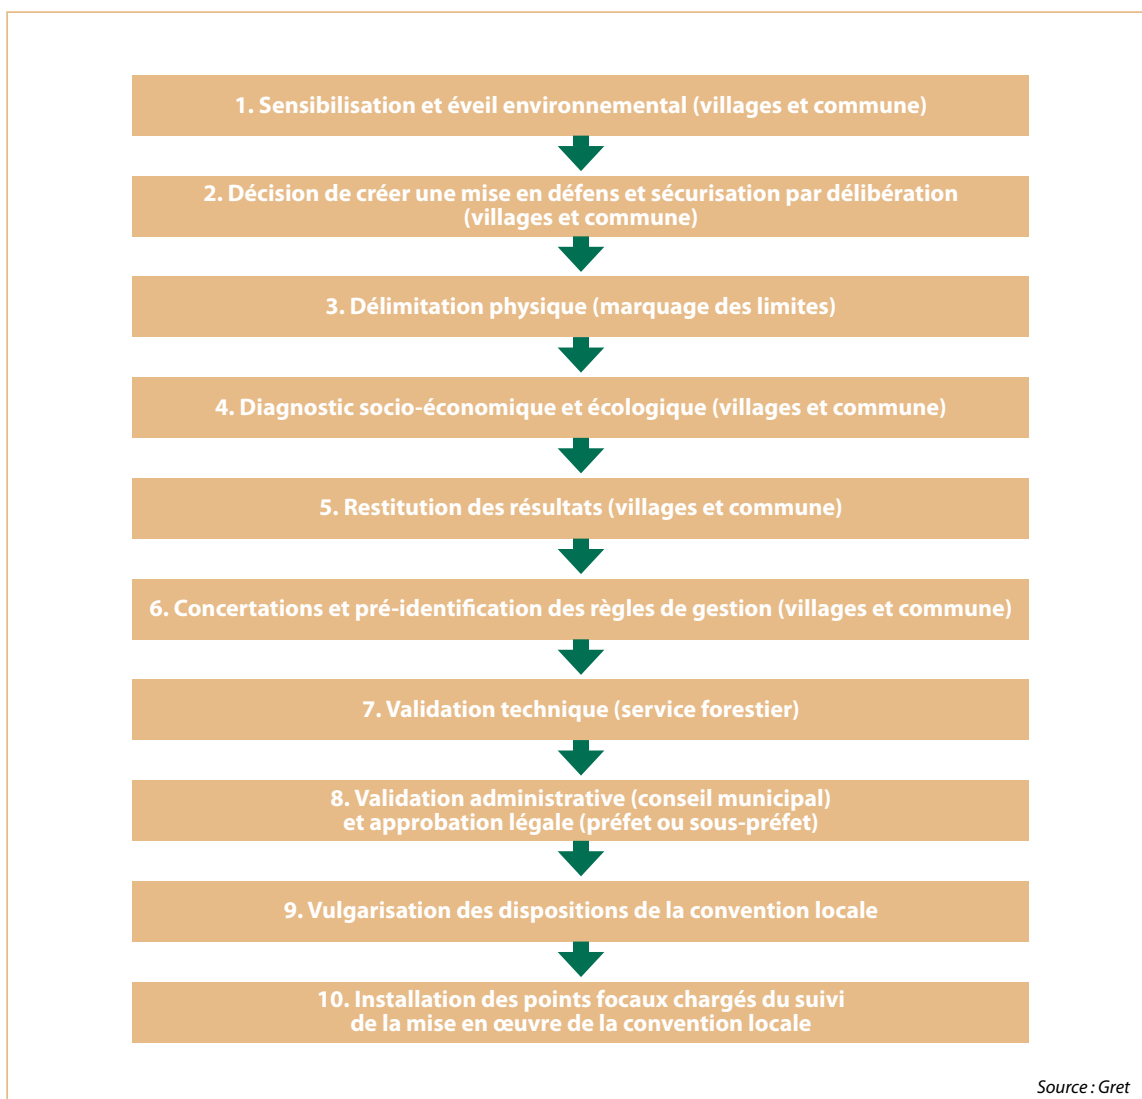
1. Sensibilisation et éveil environnemental (villages et commune)

2. Décision de créer une mise en défens et sécurisation par délibération (villages et commune)

3. Délimitation physique (marquage des limites)

4. Diagnostic socio-économique et écologique (villages et commune)

5. Restitution des résultats (villages et commune)

6. Concertations et pré-identification des règles de gestion (villages et commune)

7. Validation technique (service forestier)

8. Validation administrative (conseil municipal) et approbation légale (préfet ou sous-préfet)

9. Vulgarisation des dispositions de la convention locale

10. Installation des points focaux chargés du suivi de la mise en œuvre de la convention locale

Source : Gret